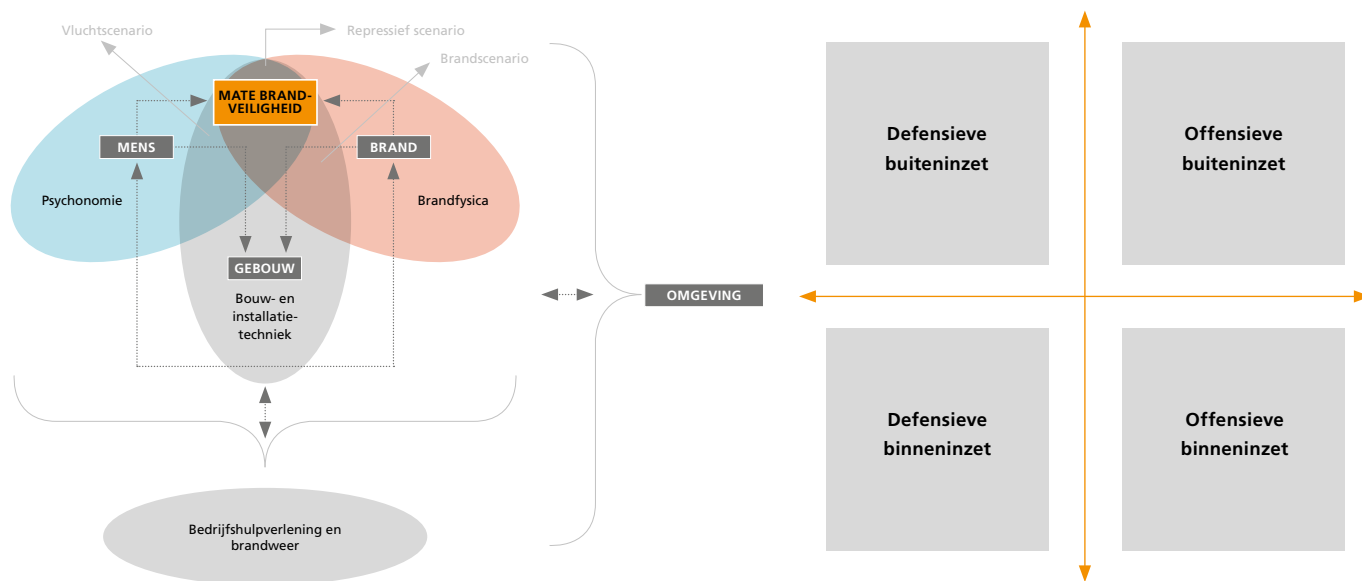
Vluchtscenario

Repressief scenario

Brandscenario

MATE BRANDVEILIGHEID

MENS

BRAND

Psychonomie

Brandfysica

GEBOUW

Bouw- en installatietechniek

OMGEVING

Bedrijfshulpverlening en brandweer

Defensieve buiteninzet

Offensieve buiteninzet

Defensieve binneninzet

Offensieve binneninzet